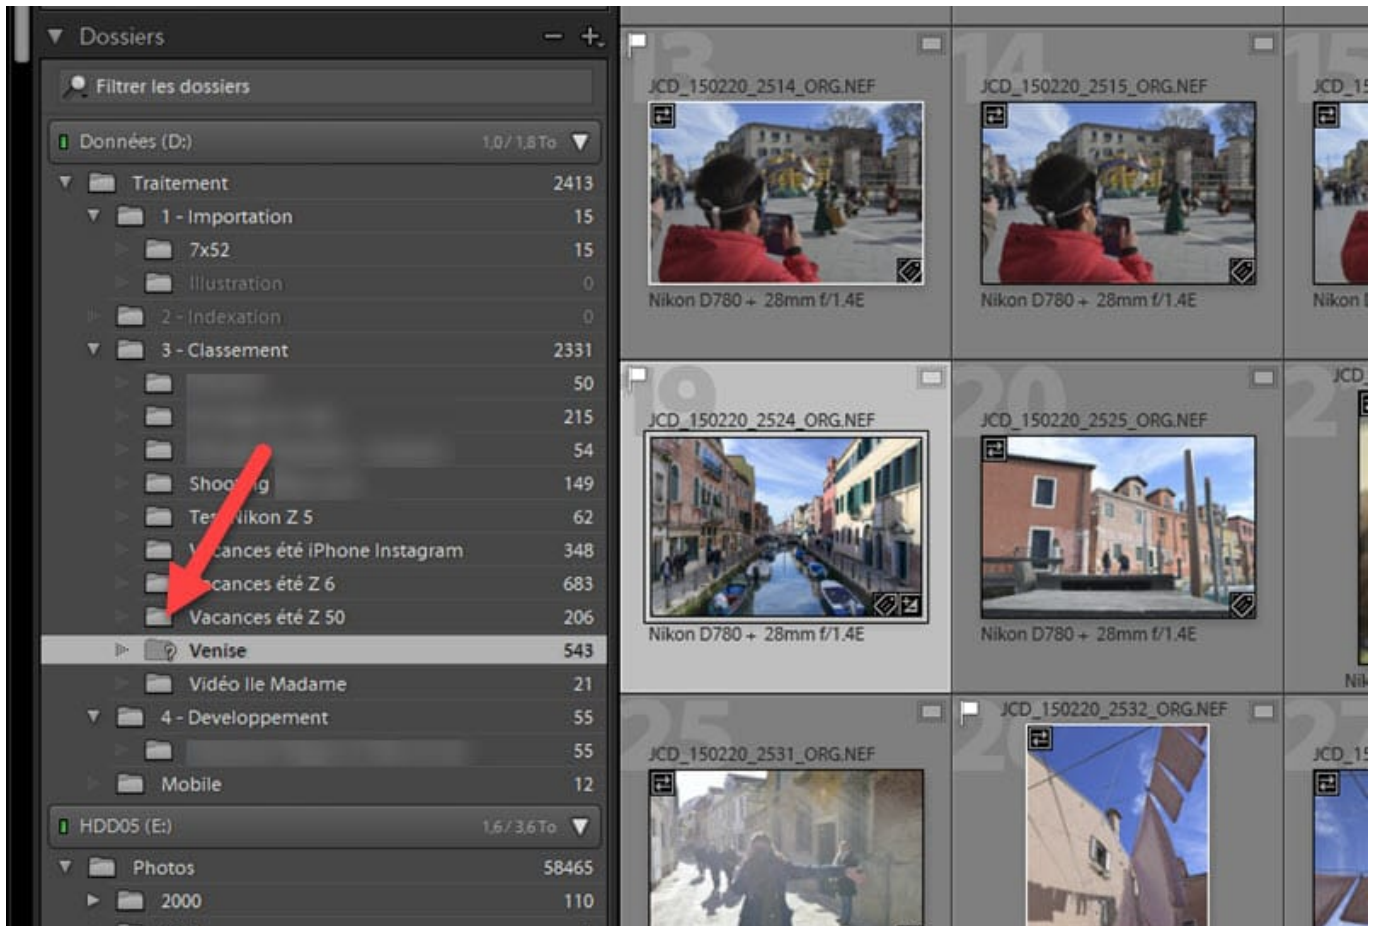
Dossiers − +

Filtrer les dossiers

Données (D:) 1,0 / 1,8 To

Traitement 2413
1 - Importation 15
7x52 15
Illustration 0
2 - Indexation 0
3 - Classement 2331
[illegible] 50
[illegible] 215
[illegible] 54
Shoo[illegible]g 149
Tes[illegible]ikon Z 5 62
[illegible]cances été iPhone Instagram 348
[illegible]cances été Z 6 683
Vacances été Z 50 206
Venise 543
Vidéo Ile Madame 21
4 - Developpement 55
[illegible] 55
Mobile 12

HDD05 (E:) 1,6 / 3,6 To

Photos 58465
2000 110

13
JCD_150220_2514_ORG.NEF
Nikon D780 + 28mm f/1.4E

14
JCD_150220_2515_ORG.NEF
Nikon D780 + 28mm f/1.4E

15
JCD_15
Nikon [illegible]

19
JCD_150220_2524_ORG.NEF
Nikon D780 + 28mm f/1.4E

20
JCD_150220_2525_ORG.NEF
Nikon D780 + 28mm f/1.4E

2
JCD_
Nik

25
JCD_150220_2531_ORG.NEF

2
JCD_150220_2532_ORG.NEF

27
JCD_15